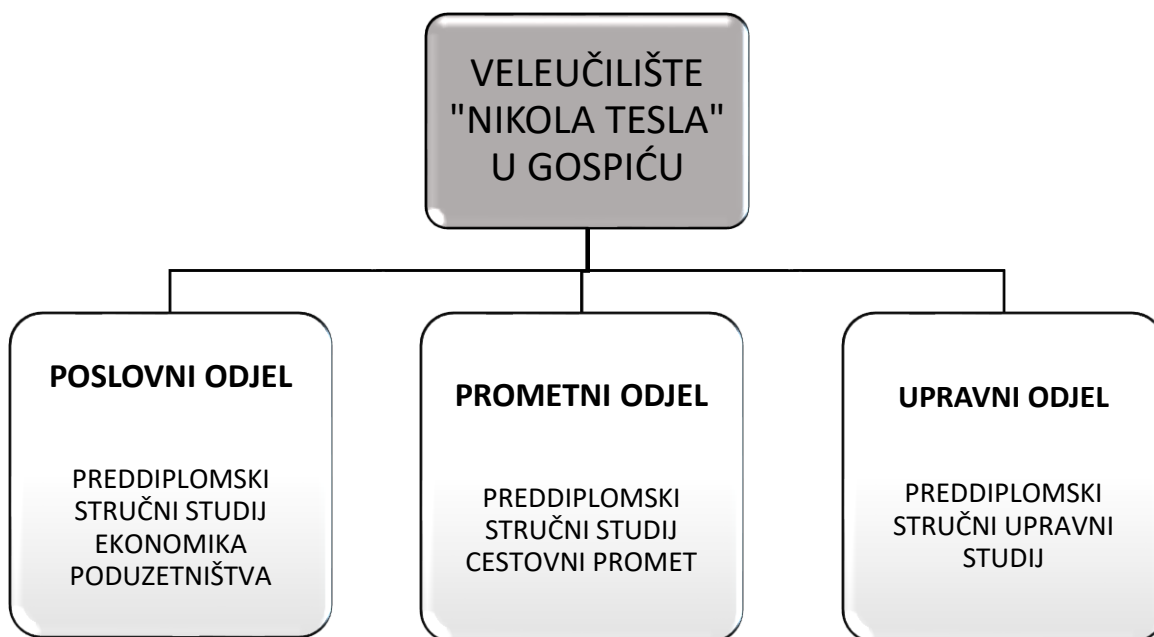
VELEUČILIŠTE "NIKOLA TESLA" U GOSPIĆU

POSLOVNI ODJEL

PREDDIPLOMSKI STRUČNI STUDIJ EKONOMIKA PODUZETNIŠTVA

PROMETNI ODJEL

PREDDIPLOMSKI STRUČNI STUDIJ CESTOVNI PROMET

UPRAVNI ODJEL

PREDDIPLOMSKI STRUČNI UPRAVNI STUDIJ